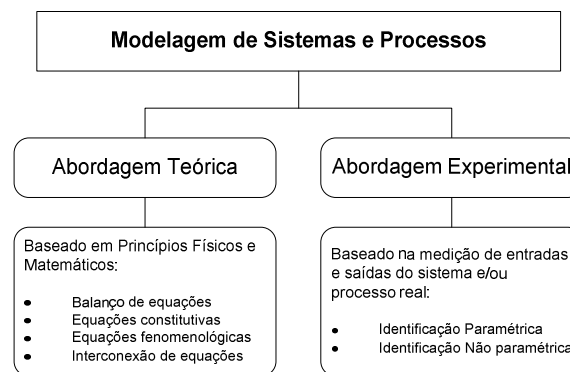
Modelagem de Sistemas e Processos

Abordagem Teórica

Abordagem Experimental

Baseado em Princípios Físicos e Matemáticos:

- Balanço de equações
- Equações constitutivas
- Equações fenomenológicas
- Interconexão de equações

Baseado na medição de entradas e saídas do sistema e/ou processo real:

- Identificação Paramétrica
- Identificação Não paramétrica